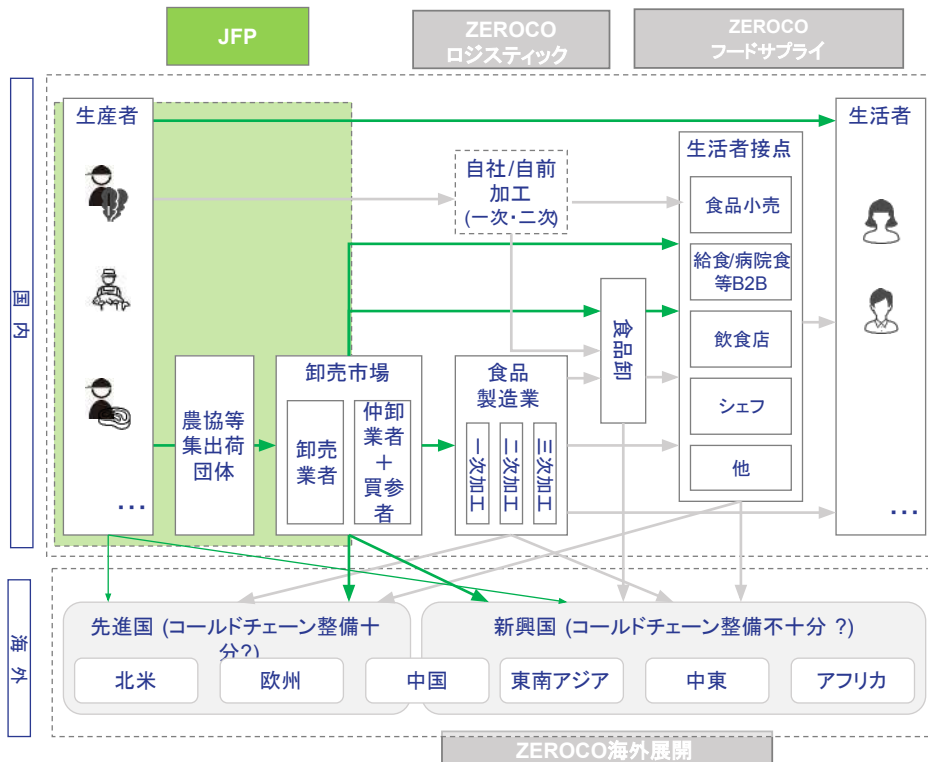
JFP

ZEROCO
ロジスティック

ZEROCO
フードサプライ

国内

生産者

…

農協等集出荷団体

卸売市場

卸売業者

仲卸業者
＋
買参者

自社/自前加工
(一次･二次)

食品製造業

一次加工

二次加工

三次加工

食品卸

生活者接点

食品小売

給食/病院食等B2B

飲食店

シェフ

他

生活者

…

海外

先進国 (コールドチェーン整備十分?)

北米

欧州

新興国 (コールドチェーン整備不十分 ?)

中国

東南アジア

中東

アフリカ

ZEROCO海外展開